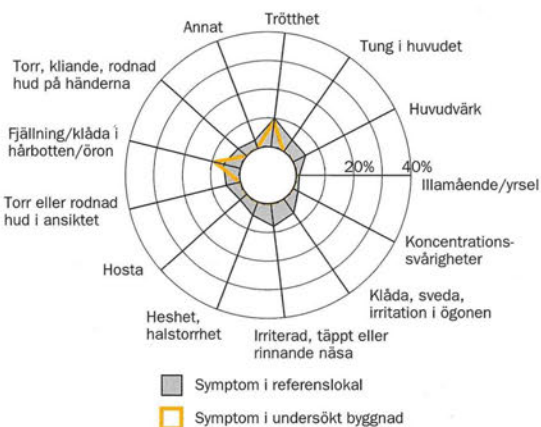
Annat

Trötthet

Tung i huvudet

Torr, kliande, rodnad hud på händerna

Huvudvärk

Fjällning/klåda i hårbotten/öron

20%

40%

Illamående/yrsel

Torr eller rodnad hud i ansiktet

Koncentrationssvårigheter

Hosta

Klåda, sveda, irritation i ögonen

Heshet, halstorrhet

Irriterad, täppt eller rinnande näsa

Symptom i referenslokal

Symptom i undersökt byggnad